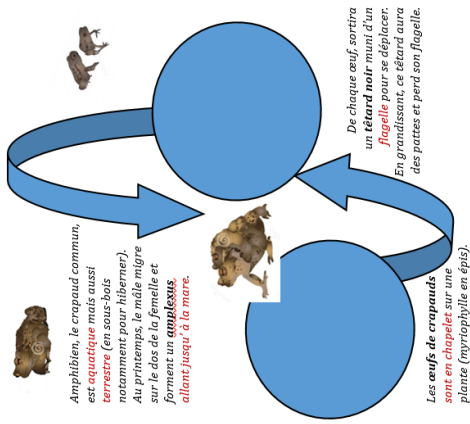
De chaque œuf, sortira un têtard noir muni d'un flagelle pour se déplacer. En grandissant, ce têtard aura des pattes et perd son flagelle.

Les œufs de crapauds sont en chapelet sur une plante (myriophylle en épis).

Amphibien, le crapaud commun, est aquatique mais aussi terrestre (en sous-bois notamment pour hiberner). Au printemps, le mâle migre sur le dos de la femelle et forment un amplexus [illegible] allant jusqu'à la mare.